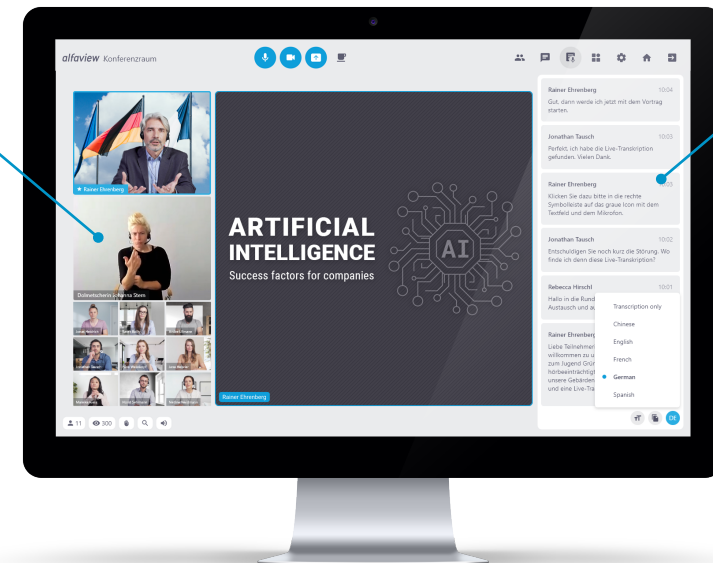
alfaview Konferenzraum

Rainer Ehrenberg

Dolmetscherin Johanna Stern

ARTIFICIAL INTELLIGENCE

Success factors for companies

AI

Rainer Ehrenberg

11 300

Rainer Ehrenberg 10:04
Gut, dann werde ich jetzt mit dem Vortrag starten.

Jonathan Tausch 10:03
Perfekt, ich habe die Live-Transkription gefunden. Vielen Dank.

Rainer Ehrenberg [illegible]
Klicken Sie dazu bitte in die rechte Symbolleiste auf das graue Icon mit dem Textfeld und dem Mikrofon.

Jonathan Tausch 10:02
Entschuldigen Sie noch kurz die Störung. Wo finde ich denn diese Live-Transkription?

Rebecca Hirschl 10:01
Hallo in die Rund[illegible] Austausch und a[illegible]

Rainer Ehrenberg
Liebe Teilnehmer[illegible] willkommen zu u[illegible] zum Jugend Grü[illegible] hörbeeinträchtig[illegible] unsere Gebärden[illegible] und eine Live-Tra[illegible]

Transcription only
Chinese
English
French
German
Spanish

DE